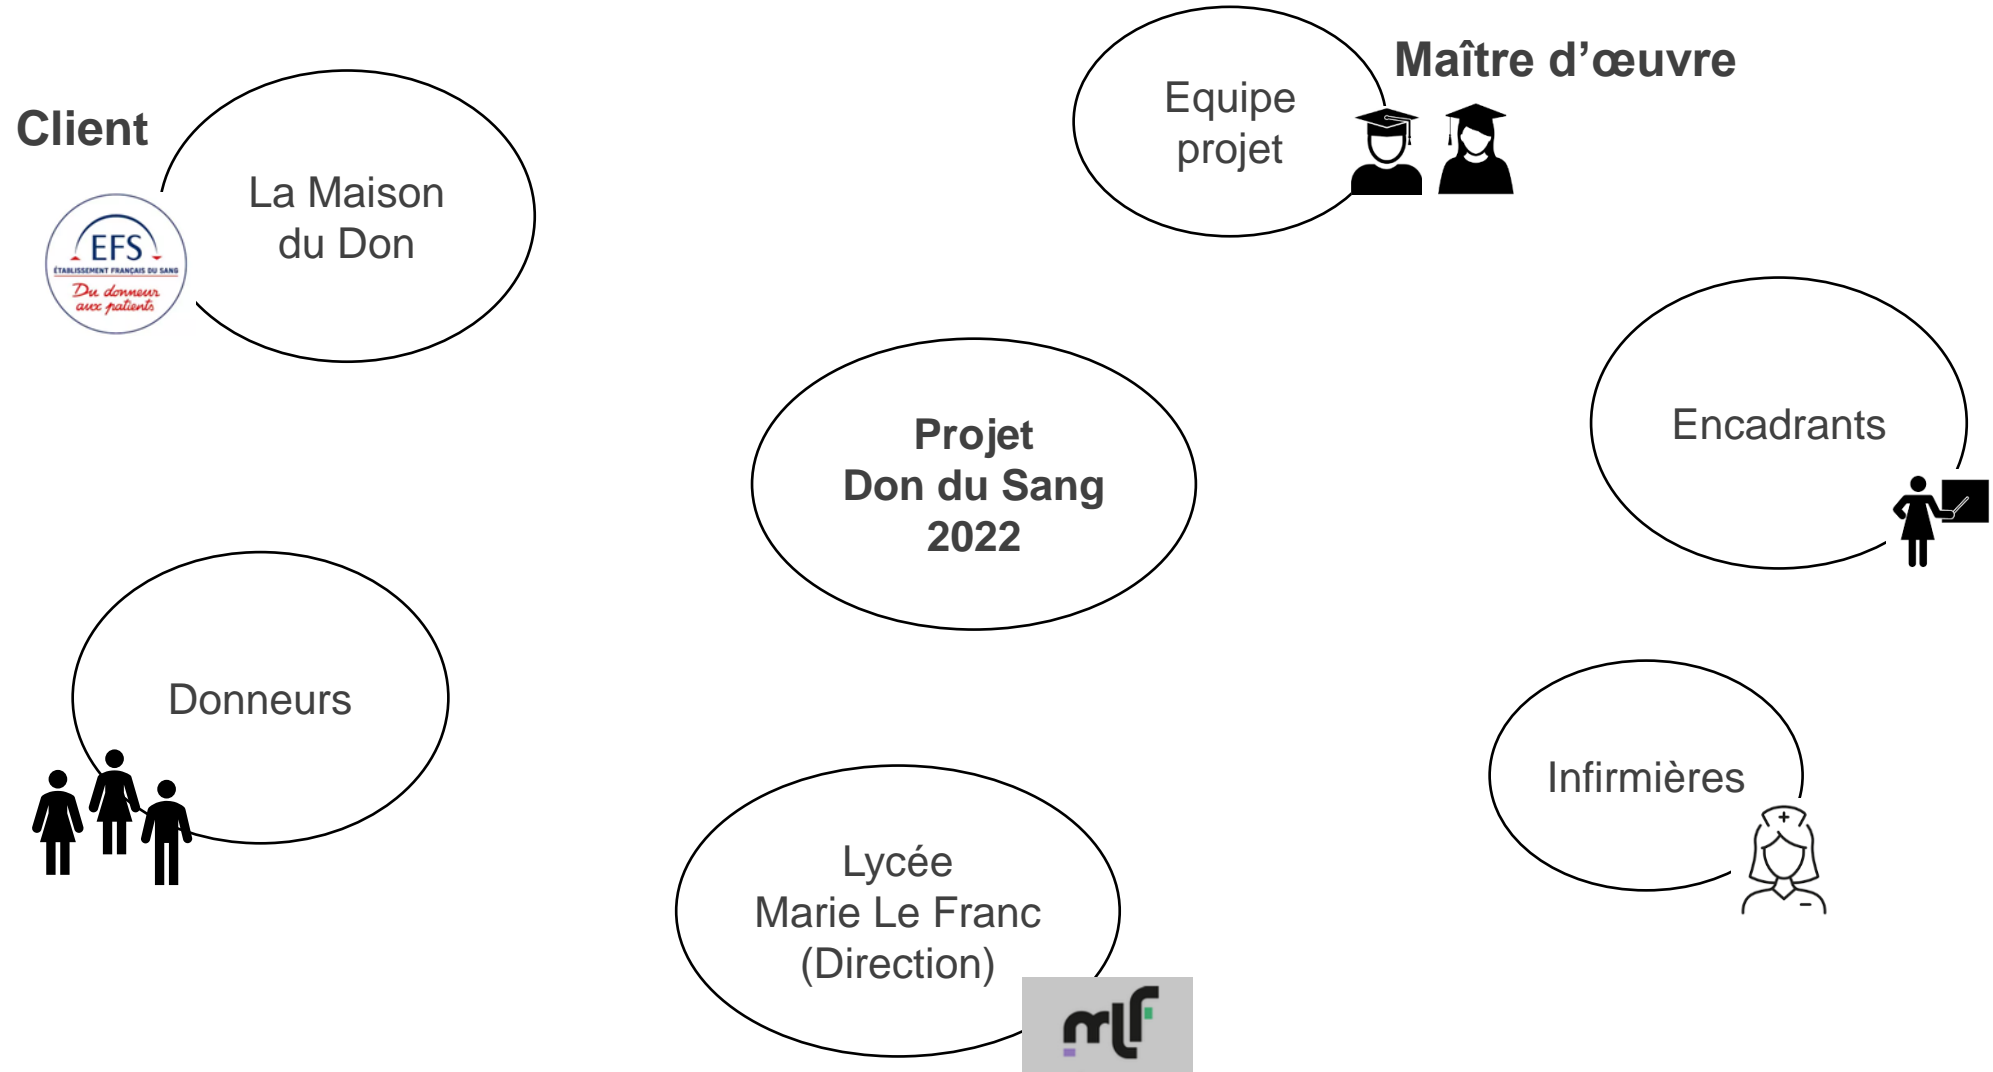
Client

La Maison du Don

EFS
ÉTABLISSEMENT FRANÇAIS DU SANG
Du donneur aux patients

Equipe projet

Maître d'œuvre

Encadrants

Projet
Don du Sang
2022

Donneurs

Infirmières

Lycée
Marie Le Franc
(Direction)

mlf